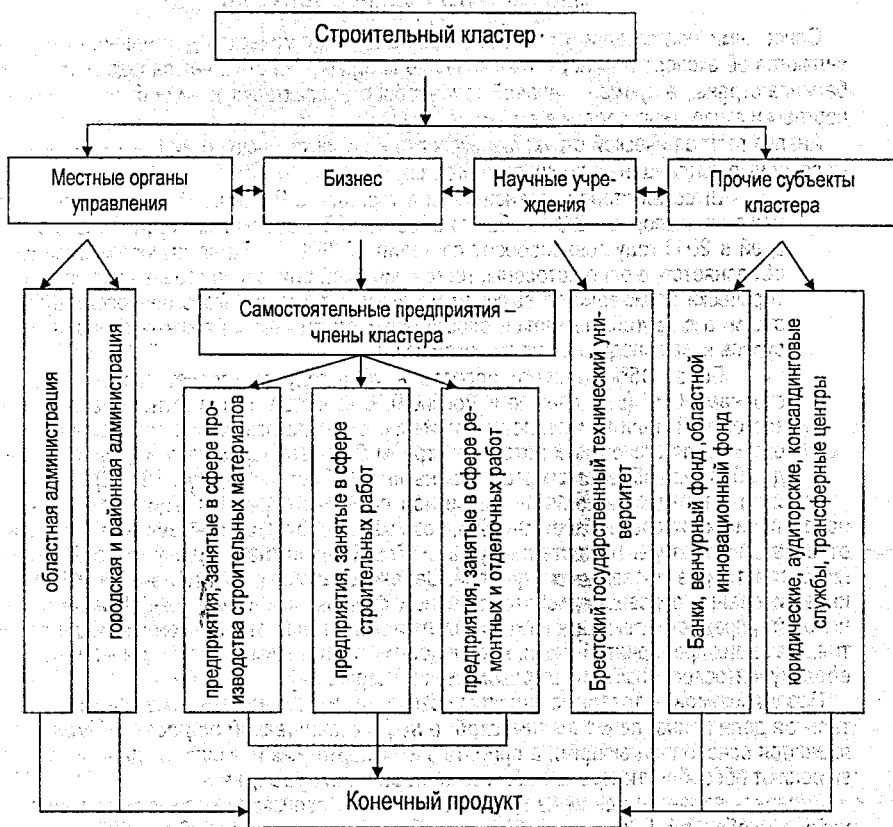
Строительный кластер

Местные органы управления

Бизнес

Научные учреждения

Прочие субъекты кластера

Самостоятельные предприятия – члены кластера

областная администрация

гоодская и районная администрация

предприятия, занятые в сфере производства строительных материалов

предприятия, занятые в сфере строительных работ

предприятия, занятые в сфере ремонтных и отделочных работ

Брестский государственный технический университет

Банки, венчурный фонд, областной инновационный фонд

юридические, аудиторские, консалдинговые службы, трансферные центры

Конечный продукт